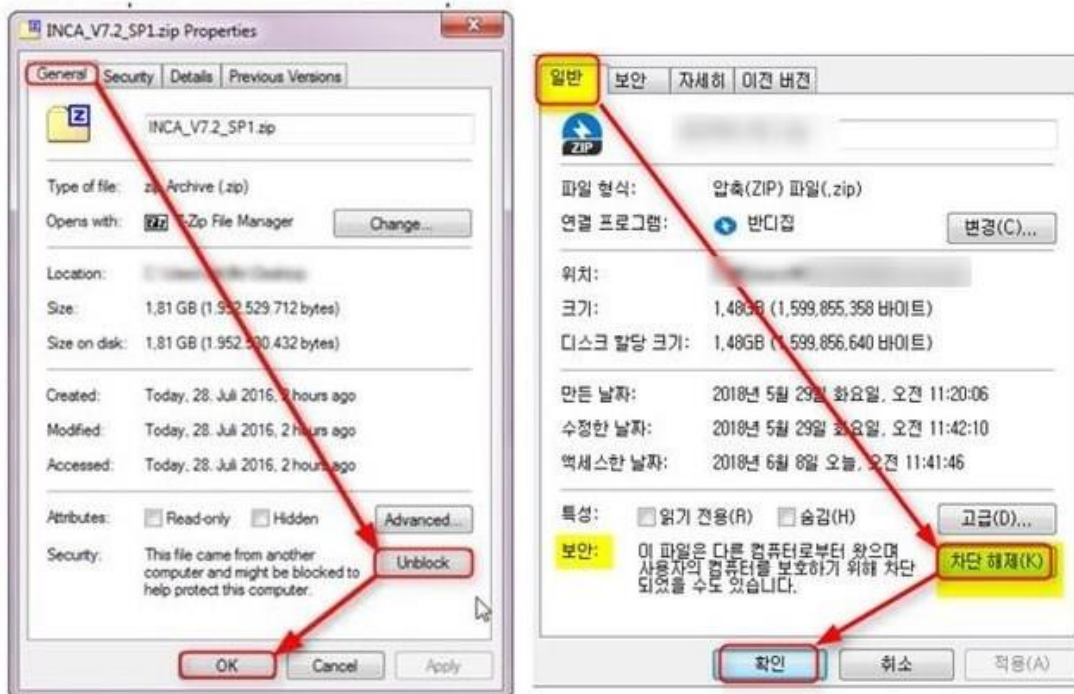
INCA_V7.2_SP1.zip Properties

General | Security | Details | Previous Versions

INCA_V7.2_SP1.zip

Type of file: zip Archive (.zip)
Opens with: 7-Zip File Manager | Change...

Location: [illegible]
Size: 1,81 GB (1.952.529.712 bytes)
Size on disk: 1,81 GB (1.952.530.432 bytes)

Created: Today, 28. Juli 2016, 2 hours ago
Modified: Today, 28. Juli 2016, 2 hours ago
Accessed: Today, 28. Juli 2016, 2 hours ago

Attributes: Read-only Hidden Advanced...
Security: This file came from another computer and might be blocked to help protect this computer. Unblock

OK | Cancel | Apply

일반 | 보안 | 자세히 | 이전 버전

ZIP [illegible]

파일 형식: 압축(ZIP) 파일(.zip)
연결 프로그램: 반디집 변경(C)...

위치: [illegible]
크기: 1.48GB (1,599,855,358 바이트)
디스크 할당 크기: 1.48GB (1,599,856,640 바이트)

만든 날짜: 2018년 5월 29일 화요일, 오전 11:20:06
수정한 날짜: 2018년 5월 29일 화요일, 오전 11:42:10
액세스한 날짜: 2018년 6월 8일 오늘, 오전 11:41:46

특성: 읽기 전용(R) 숨김(H) 고급(D)...
보안: 이 파일은 다른 컴퓨터로부터 왔으며 사용자의 컴퓨터를 보호하기 위해 차단되었을 수도 있습니다. 차단 해제(K)

확인 | 취소 | 적용(A)